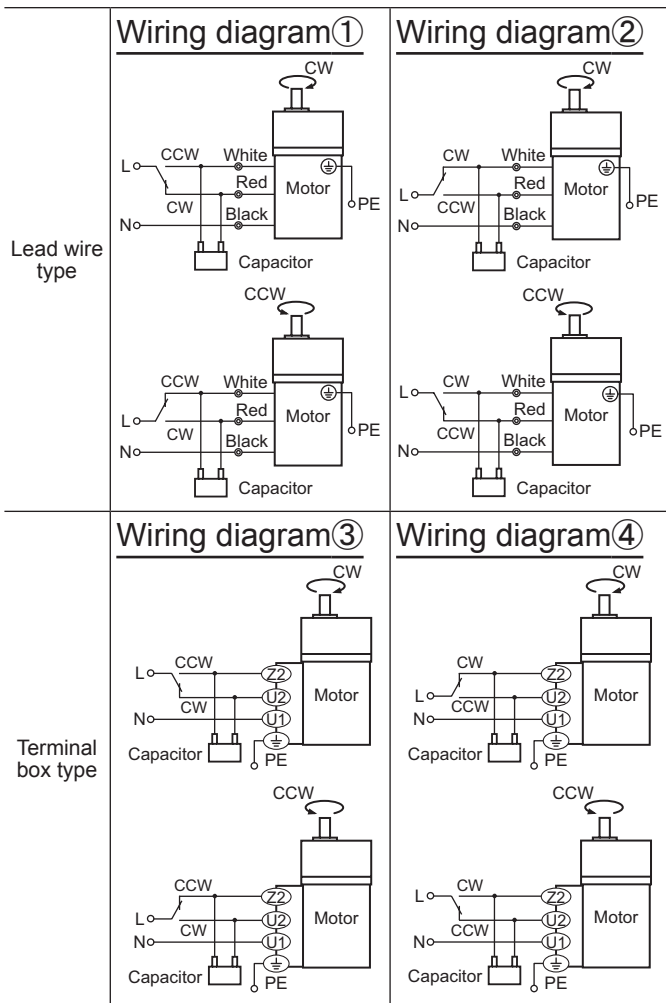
|  | Wiring diagram① | Wiring diagram② |
|---|---|---|
| Lead wire type | CW CCW White L Red Motor CW Black PE N Capacitor CCW CCW White L Red Motor CW Black PE N Capacitor | CW CW White Red Motor L CCW Black PE N Capacitor CCW CW White L Red Motor CCW Black PE N Capacitor |
|  | Wiring diagram③ | Wiring diagram④ |
| Terminal box type | CW CCW L Z2 U2 Motor CW N U1 Capacitor PE CCW CCW Z2 L U2 Motor CW N U1 Capacitor PE | CW CW Z2 Motor L U2 CCW N U1 Capacitor PE CCW CW L Z2 U2 Motor CCW N U1 Capacitor PE |